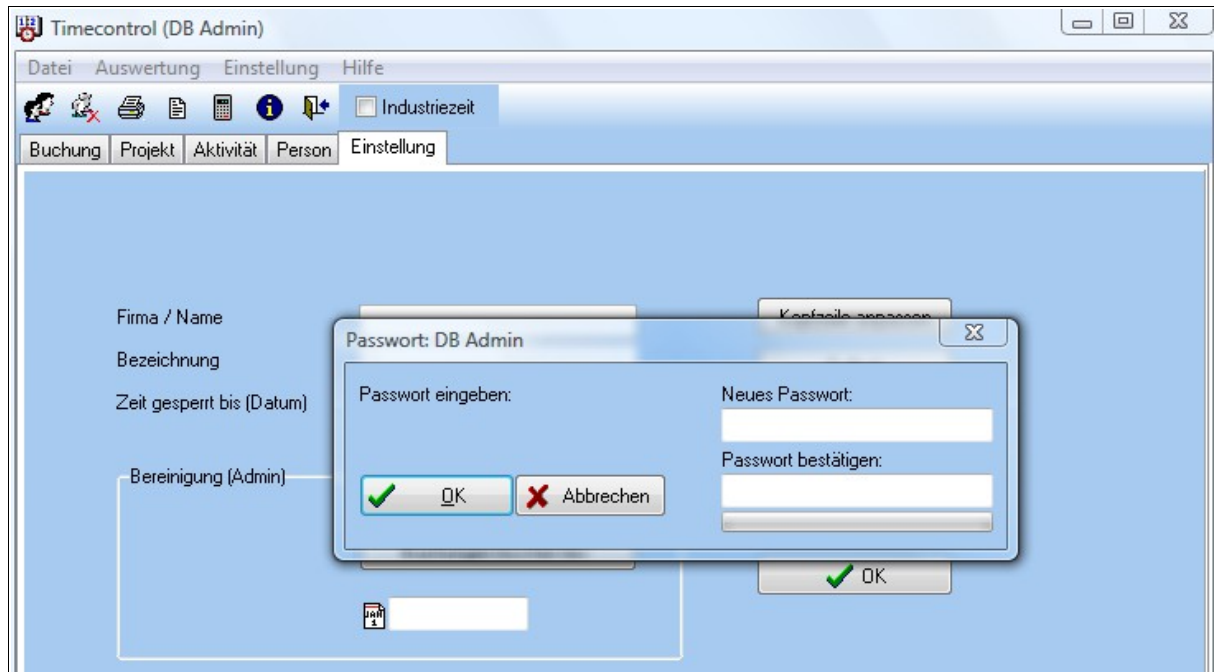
Timecontrol (DB Admin)

Datei Auswertung Einstellung Hilfe

Industriezeit

Buchung | Projekt | Aktivität | Person | Einstellung

Firma / Name

Bezeichnung

Zeit gesperrt bis (Datum)

Bereinigung (Admin)

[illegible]

Passwort: DB Admin

Passwort eingeben:

OK

Abbrechen

Neues Passwort:

Passwort bestätigen:

OK